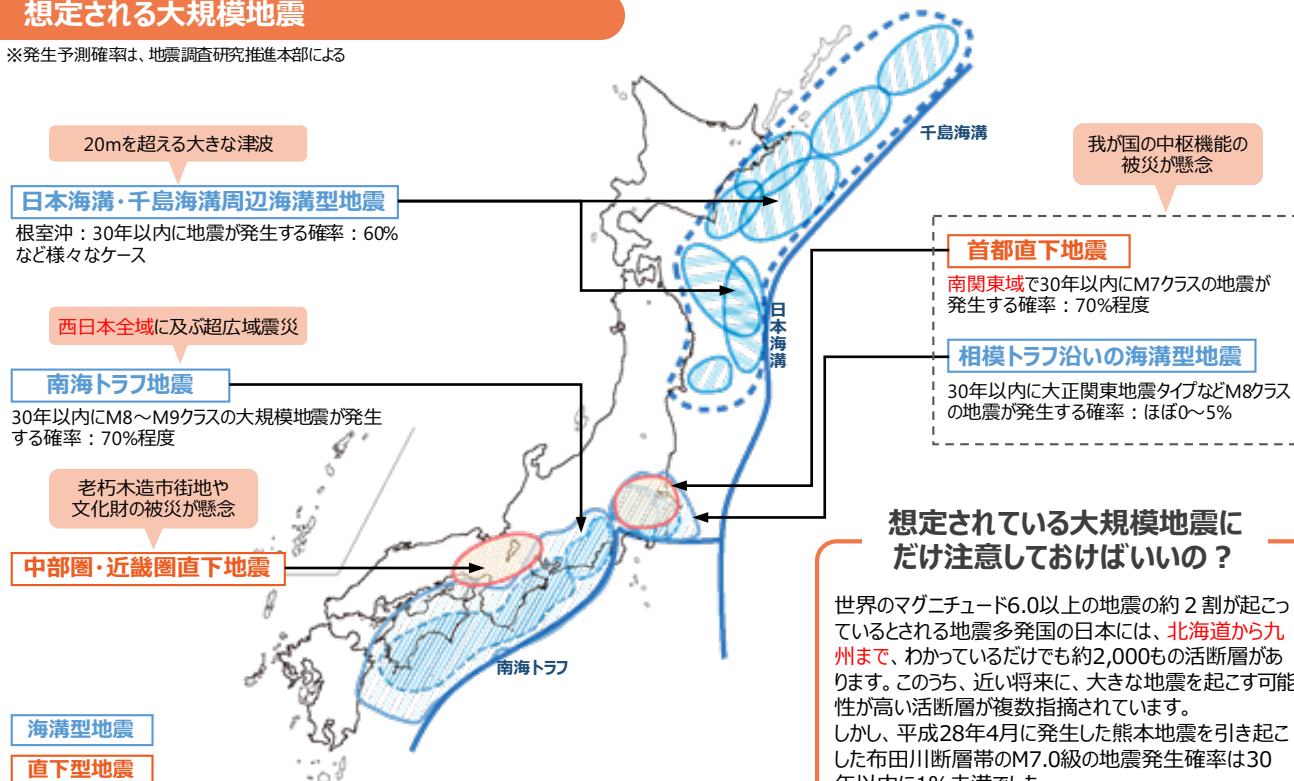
想定される大規模地震

※発生予測確率は、地震調査研究推進本部による

20mを超える大きな津波

日本海溝・千島海溝周辺海溝型地震

根室沖：30年以内に地震が発生する確率：60% など様々なケース

西日本全域に及ぶ超広域震災

南海トラフ地震

30年以内にM8～M9クラスの大規模地震が発生する確率：70%程度

老朽木造市街地や文化財の被災が懸念

中部圏・近畿圏直下地震

千島海溝

日本海溝

南海トラフ

我が国の中枢機能の被災が懸念

首都直下地震

南関東域で30年以内にM7クラスの地震が発生する確率：70%程度

相模トラフ沿いの海溝型地震

30年以内に大正関東地震タイプなどM8クラスの地震が発生する確率：ほぼ0～5%

想定されている大規模地震にだけ注意しておけばいいの？

世界のマグニチュード6.0以上の地震の約２割が起こっているとされる地震多発国の日本には、北海道から九州まで、わかっているだけでも約2,000もの活断層があります。このうち、近い将来に、大きな地震を起こす可能性が高い活断層が複数指摘されています。
しかし、平成28年4月に発生した熊本地震を引き起こした布田川断層帯のM7.0級の地震発生確率は30 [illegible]

海溝型地震

直下型地震